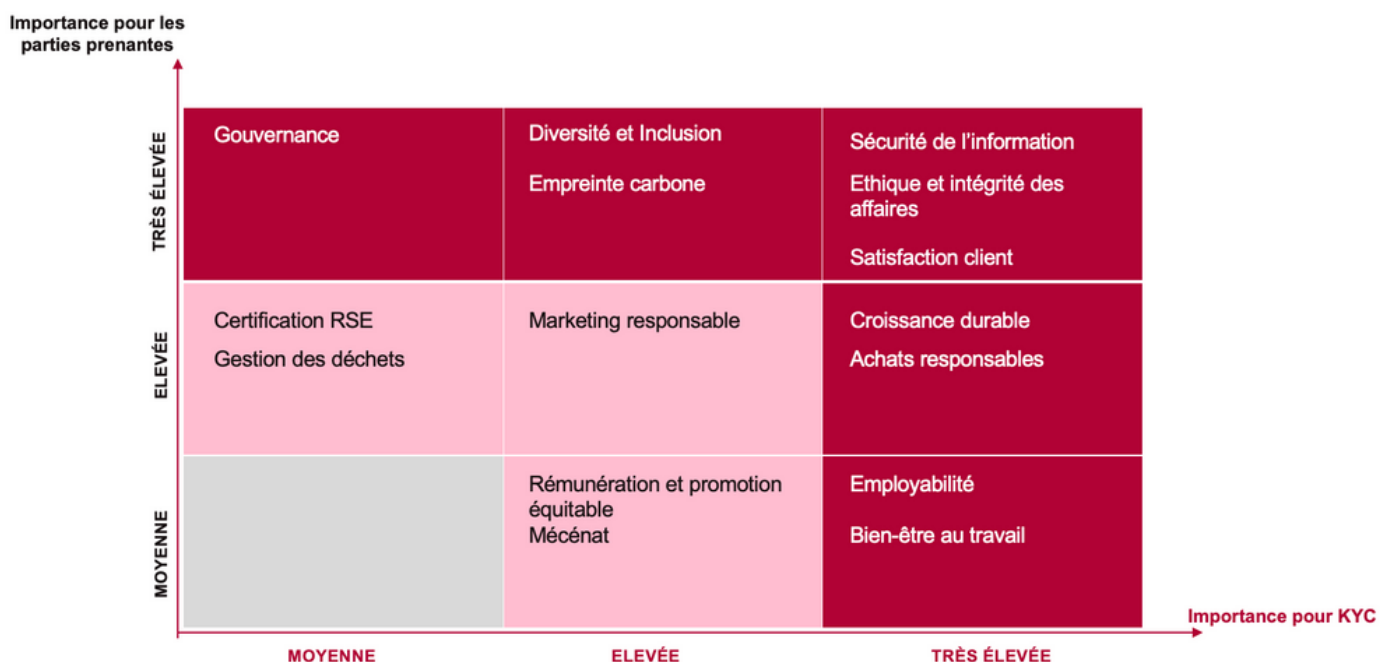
Importance pour les parties prenantes

| | | | |
|---|---|---|---|
| TRÈS ÉLEVÉE | Gouvernance | Diversité et Inclusion<br>Empreinte carbone | Sécurité de l'information<br>Ethique et intégrité des affaires<br>Satisfaction client |
| ELEVÉE | Certification RSE<br>Gestion des déchets | Marketing responsable | Croissance durable<br>Achats responsables |
| MOYENNE | | Rémunération et promotion équitable<br>Mécénat | Employabilité<br>Bien-être au travail |
| | MOYENNE | ELEVÉE | TRÈS ÉLEVÉE |

Importance pour KYC